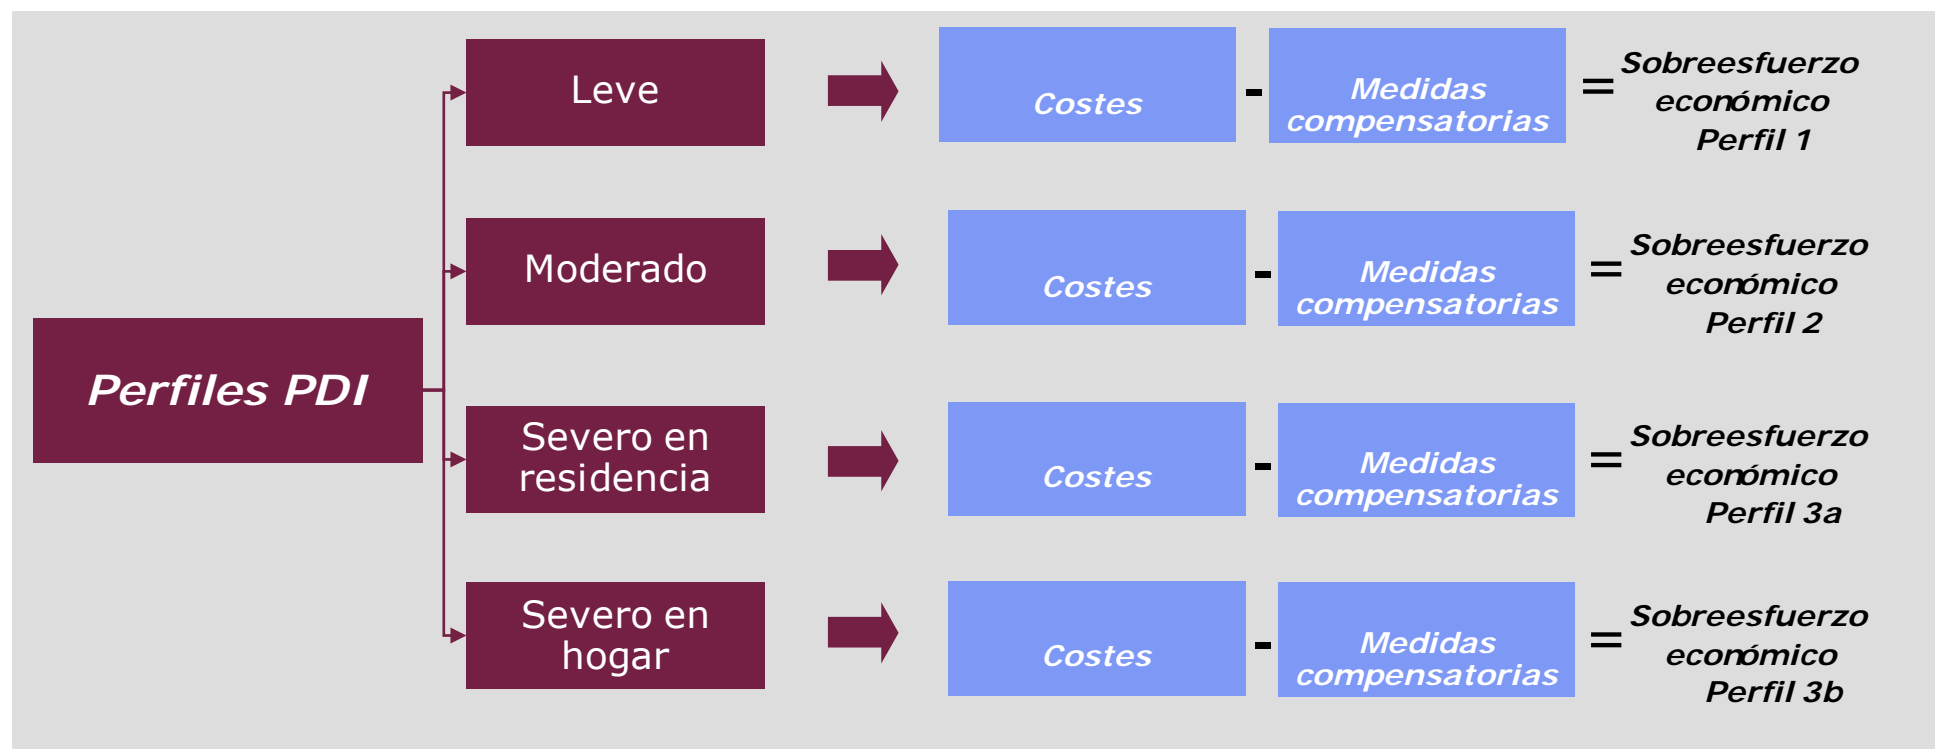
Perfiles PDI

Leve

Costes - Medidas compensatorias = Sobreesfuerzo económico Perfil 1

Moderado

Costes - Medidas compensatorias = Sobreesfuerzo económico Perfil 2

Severo en residencia

Costes - Medidas compensatorias = Sobreesfuerzo económico Perfil 3a

Severo en hogar

Costes - Medidas compensatorias = Sobreesfuerzo económico Perfil 3b